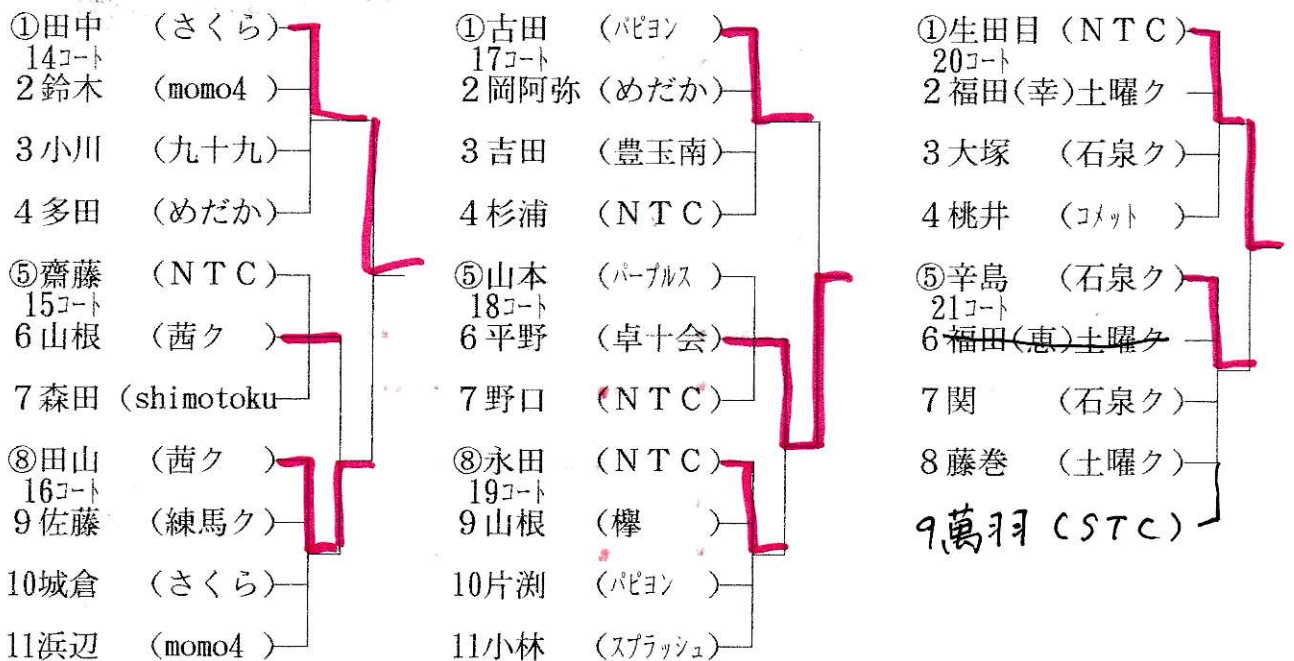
①田中　（さくら）
14コート
2鈴木　（momo4）
3小川　（九十九）
4多田　（めだか）
⑤齋藤　（ＮＴＣ）
15コート
6山根　（茜ク）
7森田（shimotoku
⑧田山　（茜ク）
16コート
9佐藤　（練馬ク）
10城倉　（さくら）
11浜辺　（momo4）

①古田　（パピヨン）
17コート
2岡阿弥（めだか）
3吉田　（豊玉南）
4杉浦　（ＮＴＣ）
⑤山本　（パープルス）
18コート
6平野　（卓十会）
7野口　（ＮＴＣ）
⑧永田　（ＮＴＣ）
19コート
9山根　（欅）
10片渕　（パピヨン）
11小林　（スプラッシュ）

①生田目（ＮＴＣ）
20コート
2福田(幸)土曜ク
3大塚　（石泉ク）
4桃井　（コメット）
⑤辛島　（石泉ク）
21コート
6福田(恵)土曜ク
7関　（石泉ク）
8藤巻　（土曜ク）
9萬羽（STC）